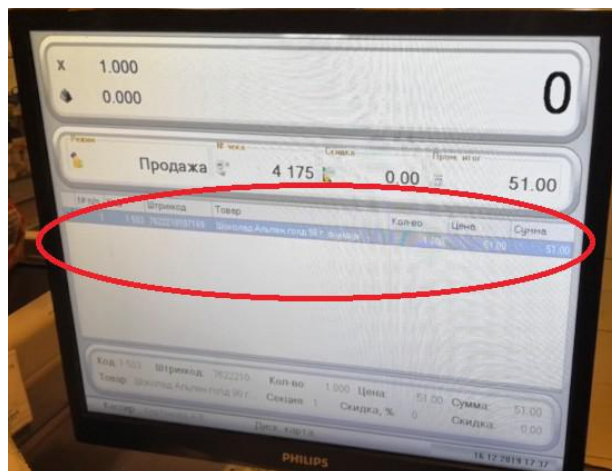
X 1.000
0.000
0

Режим
Продажа
№ чека
4 175
Скидка
0.00
Пром. итог
51.00

Штрихкод
Товар
Кол-во
Цена
Сумма
1 1503 7622210 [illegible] Шоколад Альпен голд 90 г. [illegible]
1.000
51.00
51.00

Код 1503
Штрихкод 7622210
Товар Шоколад Альпен голд 90 г.
Кол-во 1.000
Цена 51.00
Сумма 51.00
Секция 1
Скидка, % 0
Скидка 0.00
Кассир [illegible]
Диск. карта
PHILIPS
16.12.2019 17:17